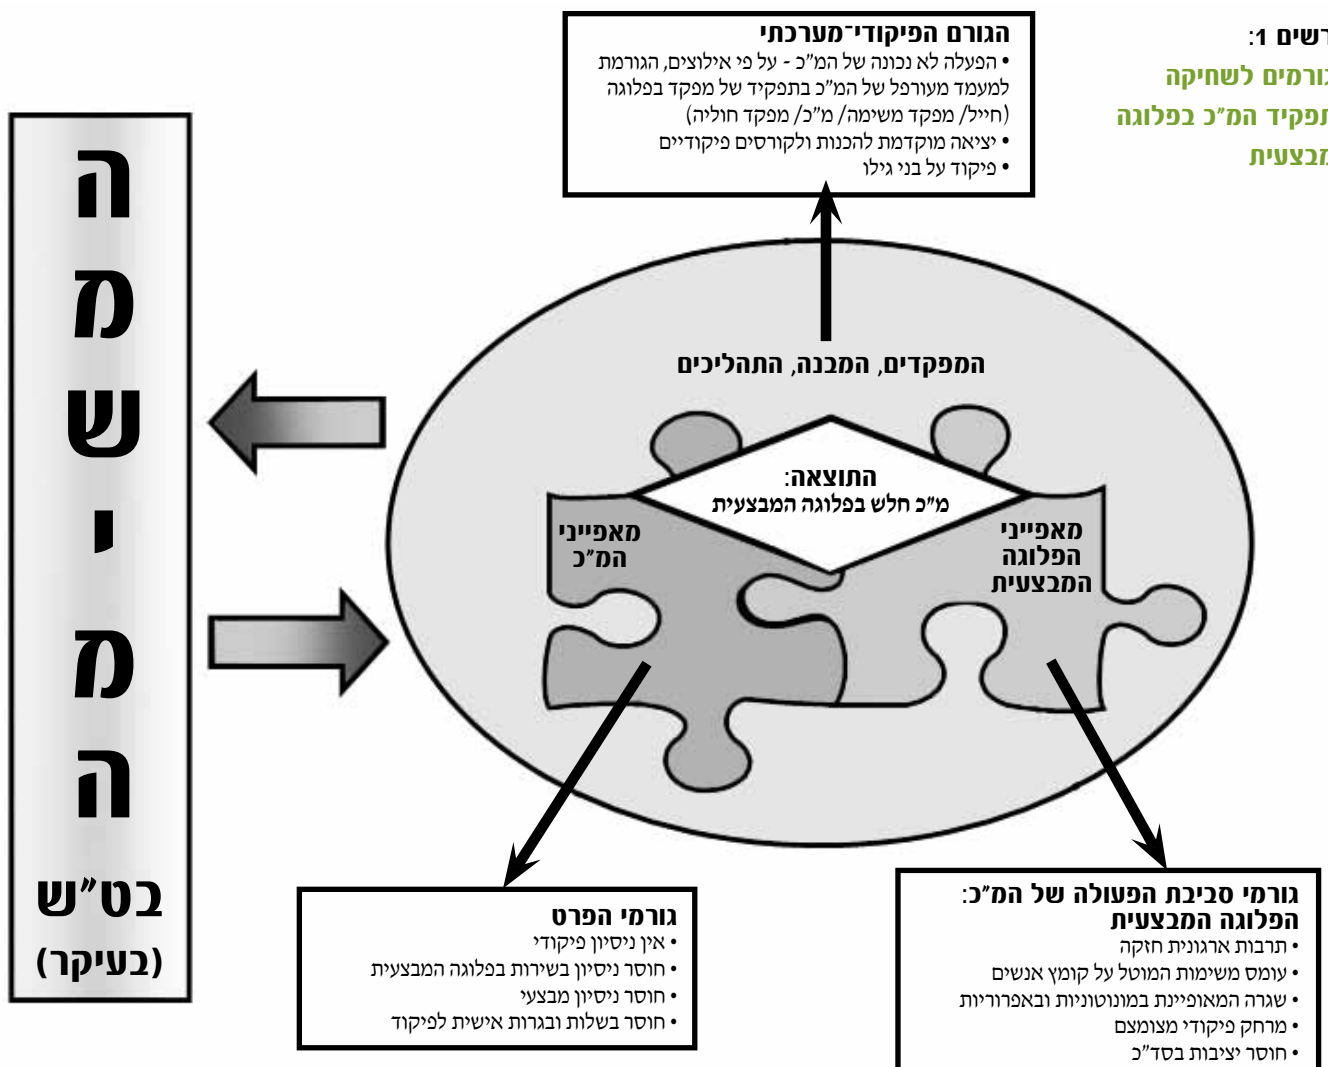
רשים 1:
גורמים לשחיקה
תפקיד המ"כ בפלוגה
המבצעית

הגורם הפיקודי־מערכתי
• הפעלה לא נכונה של המ"כ - על פי אילוצים, הגורמת למעמד מעורפל של המ"כ בתפקיד של מפקד בפלוגה (חייל/ מפקד משימה/ מ"כ/ מפקד חוליה)
• יציאה מוקדמת להכנות ולקורסים פיקודיים
• פיקוד על בני גילו

המפקדים, המבנה, התהליכים

התוצאה:
מ"כ חלש בפלוגה המבצעית

מאפייני המ"כ

מאפייני הפלוגה המבצעית

ה
מ
ש
י
מ
ה
בט"ש
(בעיקר)

גורמי הפרט
• אין ניסיון פיקודי
• חוסר ניסיון בשירות בפלוגה המבצעית
• חוסר ניסיון מבצעי
• חוסר בשלות ובגרות אישית לפיקוד

גורמי סביבת הפעולה של המ"כ:
הפלוגה המבצעית
• תרבות ארגונית חזקה
• עומס משימות המוטל על קומץ אנשים
• שגרה המאופיינת במונוטוניות ובאפרוריות
• מרחק פיקודי מצומצם
• חוסר יציבות בסד"כ